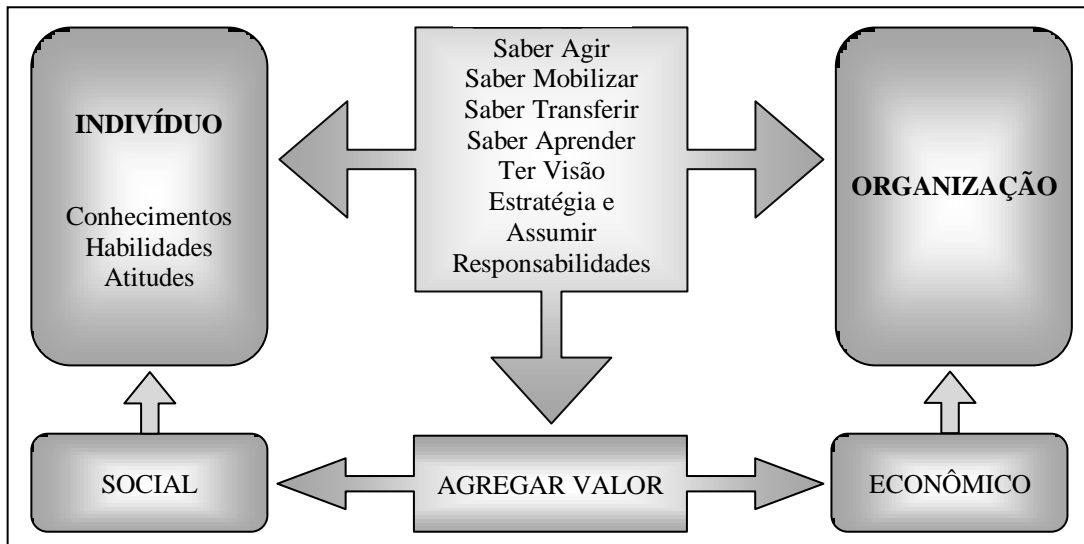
INDIVÍDUO

Conhecimentos
Habilidades
Atitudes

Saber Agir
Saber Mobilizar
Saber Transferir
Saber Aprender
Ter Visão
Estratégia e
Assumir
Responsabilidades

ORGANIZAÇÃO

SOCIAL

AGREGAR VALOR

ECONÔMICO